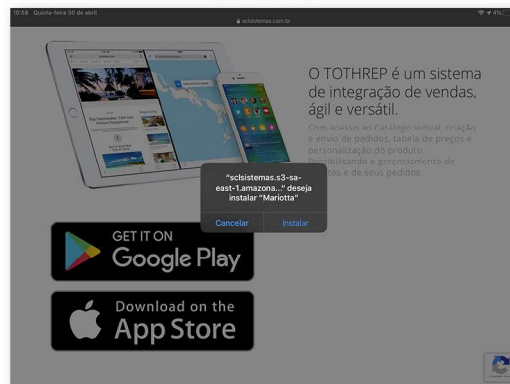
10:58 Quinta-feira 30 de abril

sclsistemas.com.br

4%

O TOTHREP é um sistema de integração de vendas, ágil e versátil.

Com acesso ao Catálogo virtual, criação e envio de pedidos, tabela de preços e personalização do produto. Possibilitando o gerenciamento de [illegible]tes e de seus pedidos.

"sclsistemas.s3-sa-east-1.amazona..." deseja instalar "Mariotta"

Cancelar

Instalar

GET IT ON
Google Play

Download on the
App Store